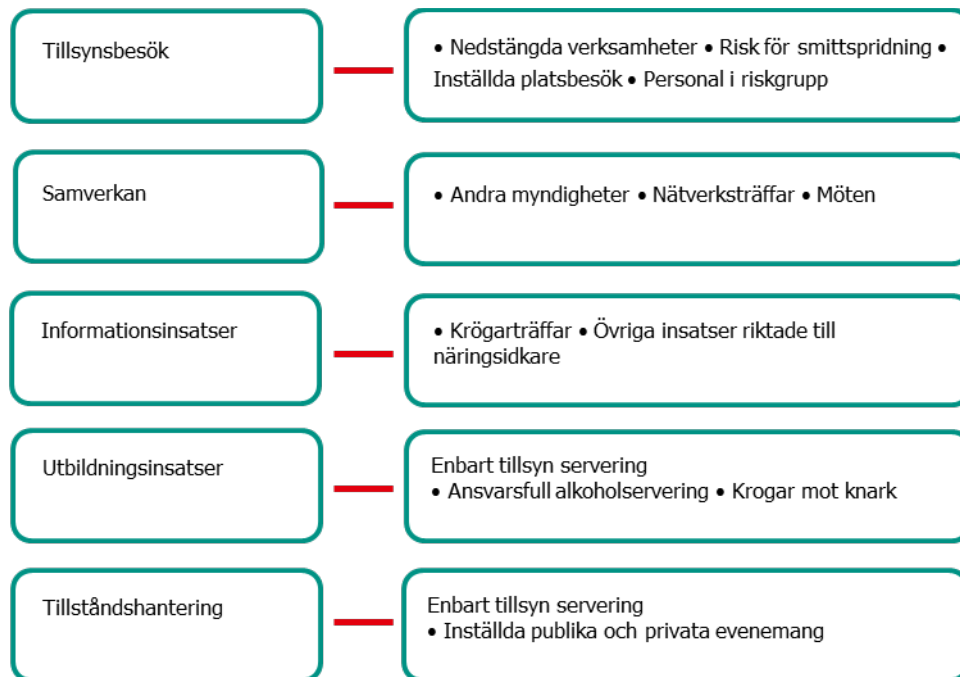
Tillsynsbesök

• Nedstängda verksamheter • Risk för smittspridning • Inställda platsbesök • Personal i riskgrupp

Samverkan

• Andra myndigheter • Nätverksträffar • Möten

Informationsinsatser

• Krögarträffar • Övriga insatser riktade till näringsidkare

Utbildningsinsatser

Enbart tillsyn servering
• Ansvarsfull alkoholservering • Krogar mot knark

Tillståndshantering

Enbart tillsyn servering
• Inställda publika och privata evenemang